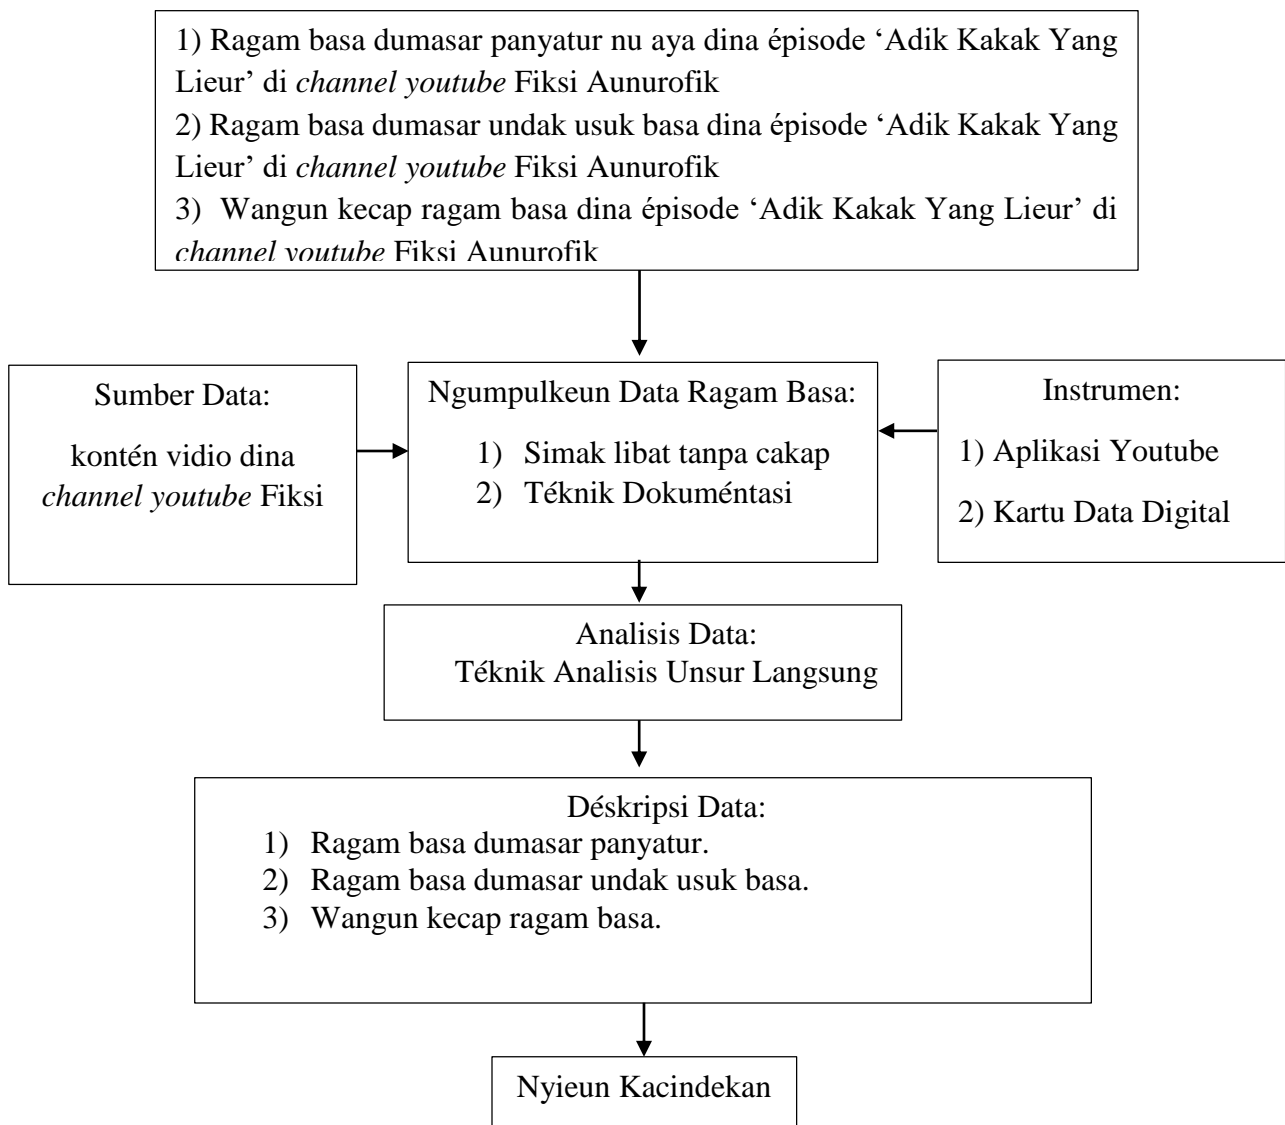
1) Ragam basa dumasar panyatur nu aya dina épisode 'Adik Kakak Yang Lieur' di *channel youtube* Fiksi Aunurofik
2) Ragam basa dumasar undak usuk basa dina épisode 'Adik Kakak Yang Lieur' di *channel youtube* Fiksi Aunurofik
3) Wangun kecap ragam basa dina épisode 'Adik Kakak Yang Lieur' di *channel youtube* Fiksi Aunurofik

Sumber Data:
kontén vidio dina *channel youtube* Fiksi

Ngumpulkeun Data Ragam Basa:
1) Simak libat tanpa cakap
2) Téknik Dokuméntasi

Instrumen:
1) Aplikasi Youtube
2) Kartu Data Digital

Analisis Data:
Téknik Analisis Unsur Langsung

Déskripsi Data:
1) Ragam basa dumasar panyatur.
2) Ragam basa dumasar undak usuk basa.
3) Wangun kecap ragam basa.

Nyieun Kacindekan